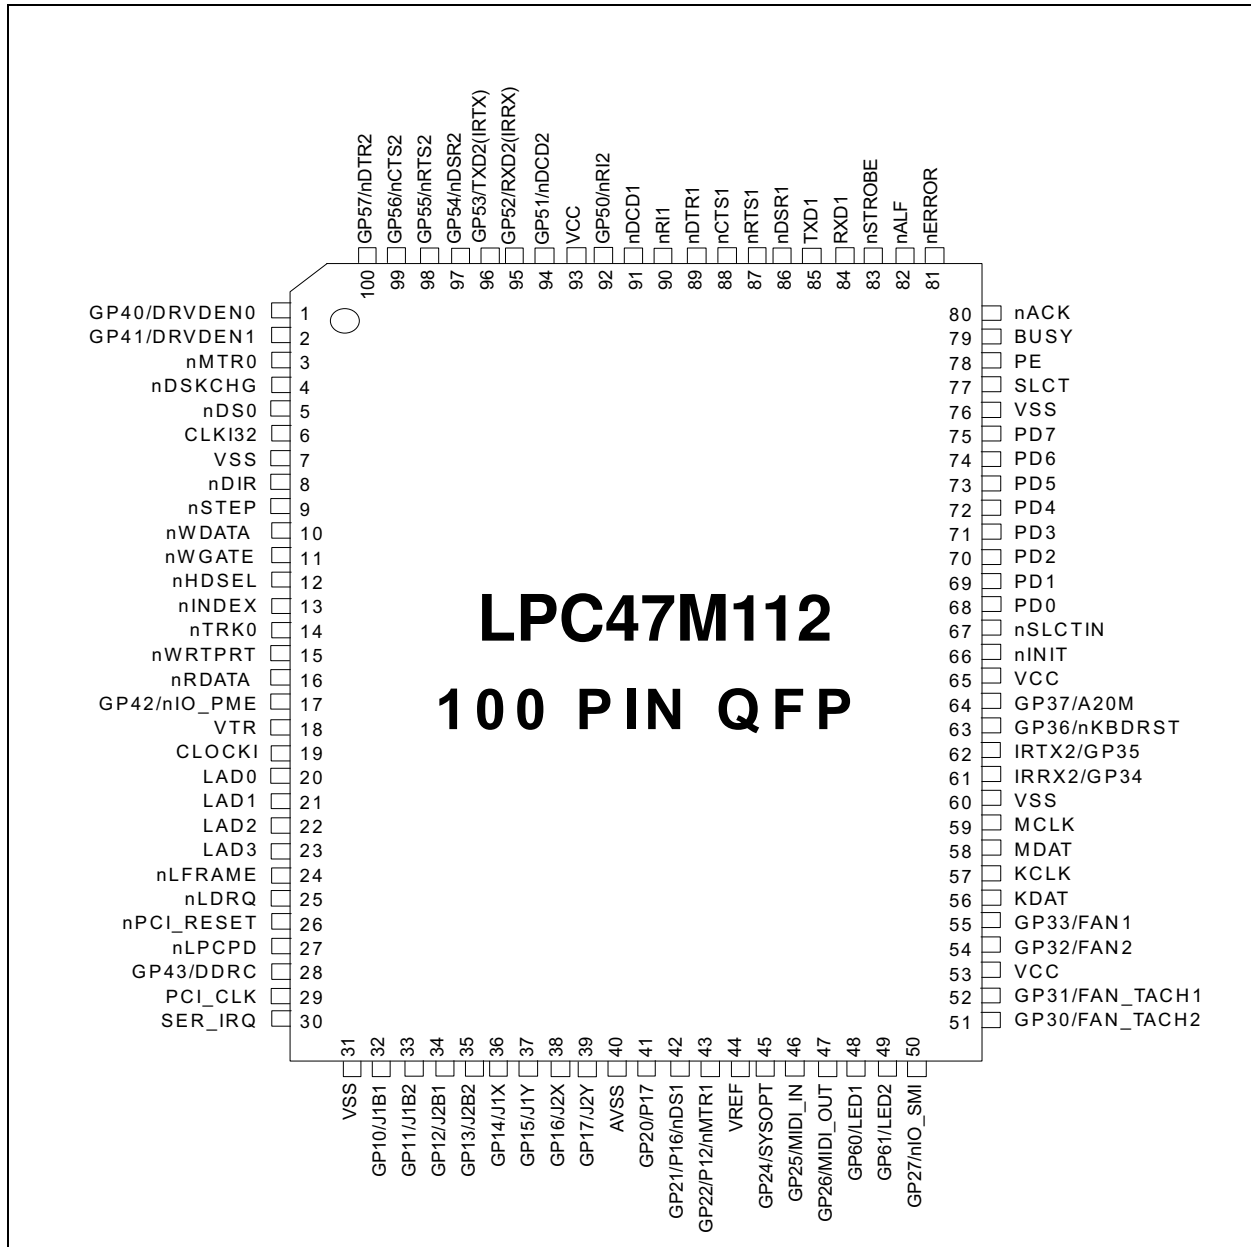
GP57/nDTR2 100
GP56/nCTS2 99
GP55/nRTS2 98
GP54/nDSR2 97
GP53/TXD2(IRTX) 96
GP52/RXD2(IRRX) 95
GP51/nDCD2 94
VCC 93
GP50/nRI2 92
nDCD1 91
nRI1 90
nDTR1 89
nCTS1 88
nRTS1 87
nDSR1 86
TXD1 85
RXD1 84
nSTROBE 83
nALF 82
nERROR 81

GP40/DRVDEN0 1
GP41/DRVDEN1 2
nMTR0 3
nDSKCHG 4
nDS0 5
CLKI32 6
VSS 7
nDIR 8
nSTEP 9
nWDATA 10
nWGATE 11
nHDSEL 12
nINDEX 13
nTRK0 14
nWRTPRT 15
nRDATA 16
GP42/nIO_PME 17
VTR 18
CLOCKI 19
LAD0 20
LAD1 21
LAD2 22
LAD3 23
nLFRAME 24
nLDRQ 25
nPCI_RESET 26
nLPCPD 27
GP43/DDRC 28
PCI_CLK 29
SER_IRQ 30

LPC47M112

100 PIN QFP

80 nACK
79 BUSY
78 PE
77 SLCT
76 VSS
75 PD7
74 PD6
73 PD5
72 PD4
71 PD3
70 PD2
69 PD1
68 PD0
67 nSLCTIN
66 nINIT
65 VCC
64 GP37/A20M
63 GP36/nKBDRST
62 IRTX2/GP35
61 IRRX2/GP34
60 VSS
59 MCLK
58 MDAT
57 KCLK
56 KDAT
55 GP33/FAN1
54 GP32/FAN2
53 VCC
52 GP31/FAN_TACH1
51 GP30/FAN_TACH2

31 VSS
32 GP10/J1B1
33 GP11/J1B2
34 GP12/J2B1
35 GP13/J2B2
36 GP14/J1X
37 GP15/J1Y
38 GP16/J2X
39 GP17/J2Y
40 AVSS
41 GP20/P17
42 GP21/P16/nDS1
43 GP22/P12/nMTR1
44 VREF
45 GP24/SYSOPT
46 GP25/MIDI_IN
47 GP26/MIDI_OUT
48 GP60/LED1
49 GP61/LED2
50 GP27/nIO_SMI